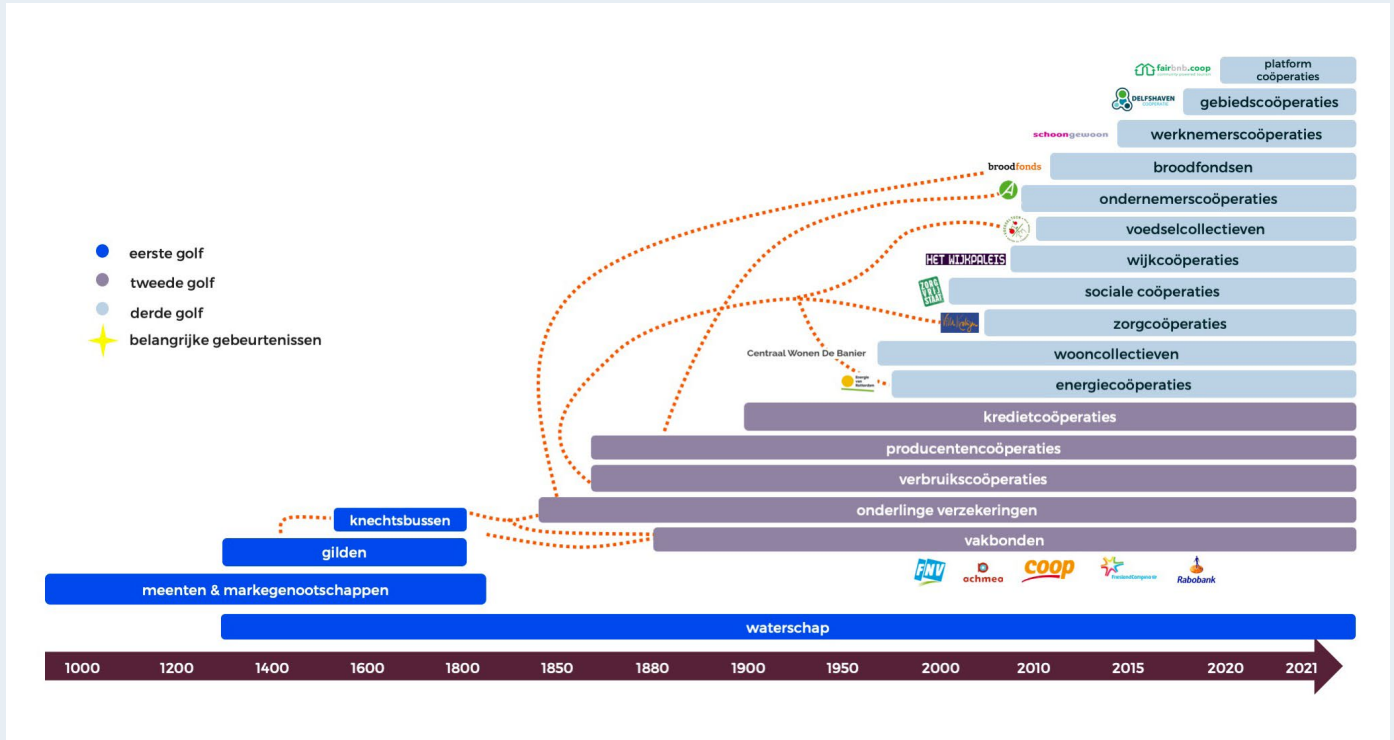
eerste golf
tweede golf
derde golf
belangrijke gebeurtenissen

fairbnb.coop
platform coöperaties
DELFSHAVEN COÖPERATIE
gebiedscoöperaties
schoongewoon
werknemerscoöperaties
broodfonds
broodfondsen
ondernemerscoöperaties
voedselcollectieven
HET WIJKPALEIS
wijkcoöperaties
ZORG BRIJ STAAT
sociale coöperaties
zorgcoöperaties
Centraal Wonen De Banier
wooncollectieven
energiecoöperaties
kredietcoöperaties
producentencoöperaties
verbruikscoöperaties
knechtsbussen
onderlinge verzekeringen
gilden
vakbonden
FNV
achmea
coop
FrieslandCampina
Rabobank
meenten & markegenootschappen
waterschap

1000 1200 1400 1600 1800 1850 1880 1900 1950 2000 2010 2015 2020 2021